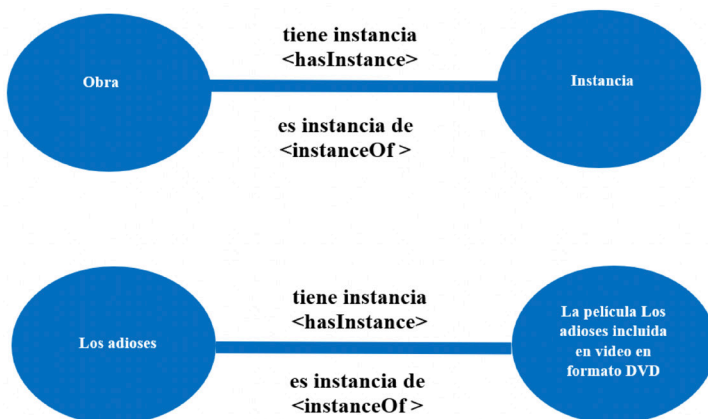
Obra

tiene instancia
<hasInstance>

Instancia

es instancia de
<instanceOf >

Los adioses

tiene instancia
<hasInstance>

La película Los adioses incluida en video en formato DVD

es instancia de
<instanceOf >